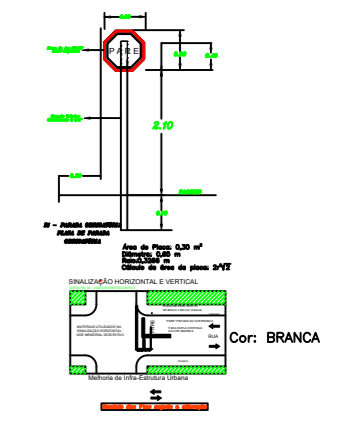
PARE

2.10

R1 - PARADA OBRIGATÓRIA
PLACA DE PARADA
OBRIGATÓRIA

Área da Placa: 0,30 m²
Diâmetro: 0,65 m
Raio:0,3250 m
Cálculo da área da placa: $2r^2\sqrt{2}$

SINALIZAÇÃO HORIZONTAL E VERTICAL

RUA

Cor: BRANCA

Melhoria de Infra-Estrutura Urbana